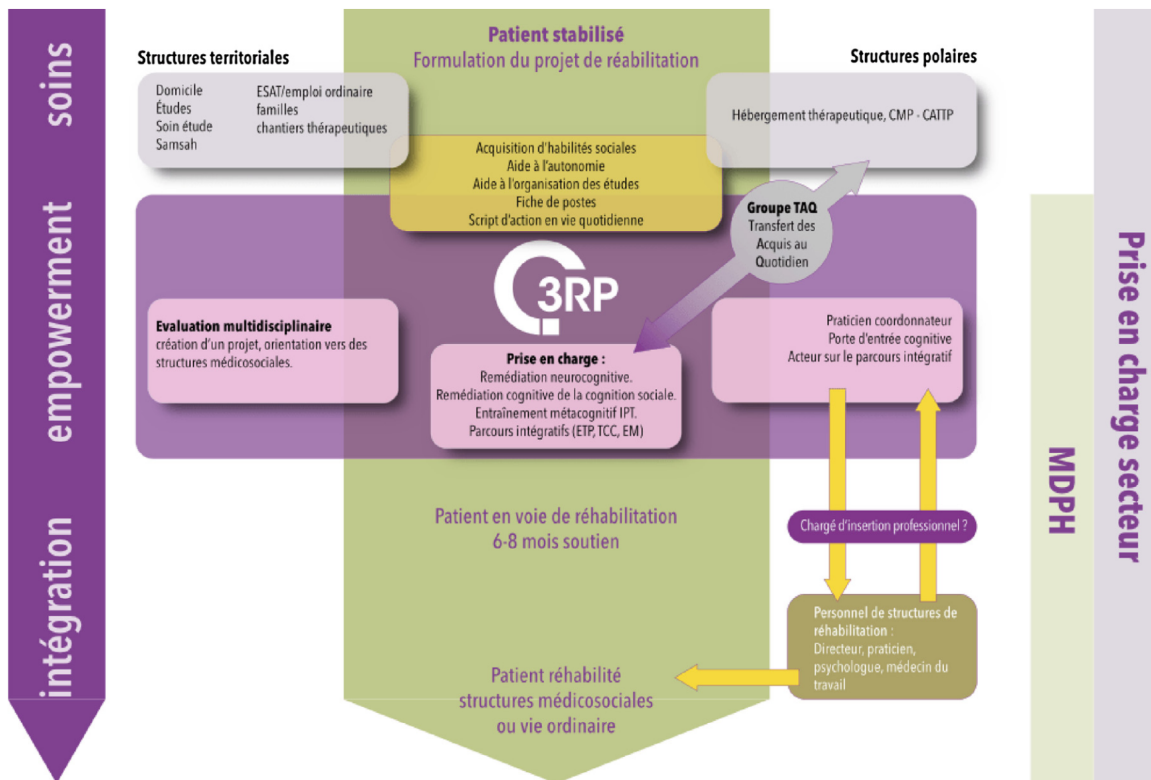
soins

empowerment

intégration

Patient stabilisé
Formulation du projet de réabilitation

Structures territoriales

Domicile
Études
Soin étude
Samsah

ESAT/emploi ordinaire
familles
chantiers thérapeutiques

Structures polaires

Hébergement thérapeutique, CMP - CATTP

Acquisition d'habilités sociales
Aide à l'autonomie
Aide à l'organisation des études
Fiche de postes
Script d'action en vie quotidienne

Groupe TAQ
Transfert des Acquis au Quotidien

3RP

Evaluation multidisciplinaire
création d'un projet, orientation vers des structures médicosociales.

Prise en charge :
Remédiation neurocognitive.
Remédiation cognitive de la cognition sociale.
Entraînement métacognitif IPT.
Parcours intégratifs (ETP, TCC, EM)

Praticien coordonnateur
Porte d'entrée cognitive
Acteur sur le parcours intégratif

Prise en charge secteur

MDPH

Patient en voie de réhabilitation
6-8 mois soutien

Chargé d'insertion professionnel ?

Personnel de structures de réhabilitation :
Directeur, praticien, psychologue, médecin du travail

Patient réhabilité
structures médicosociales
ou vie ordinaire